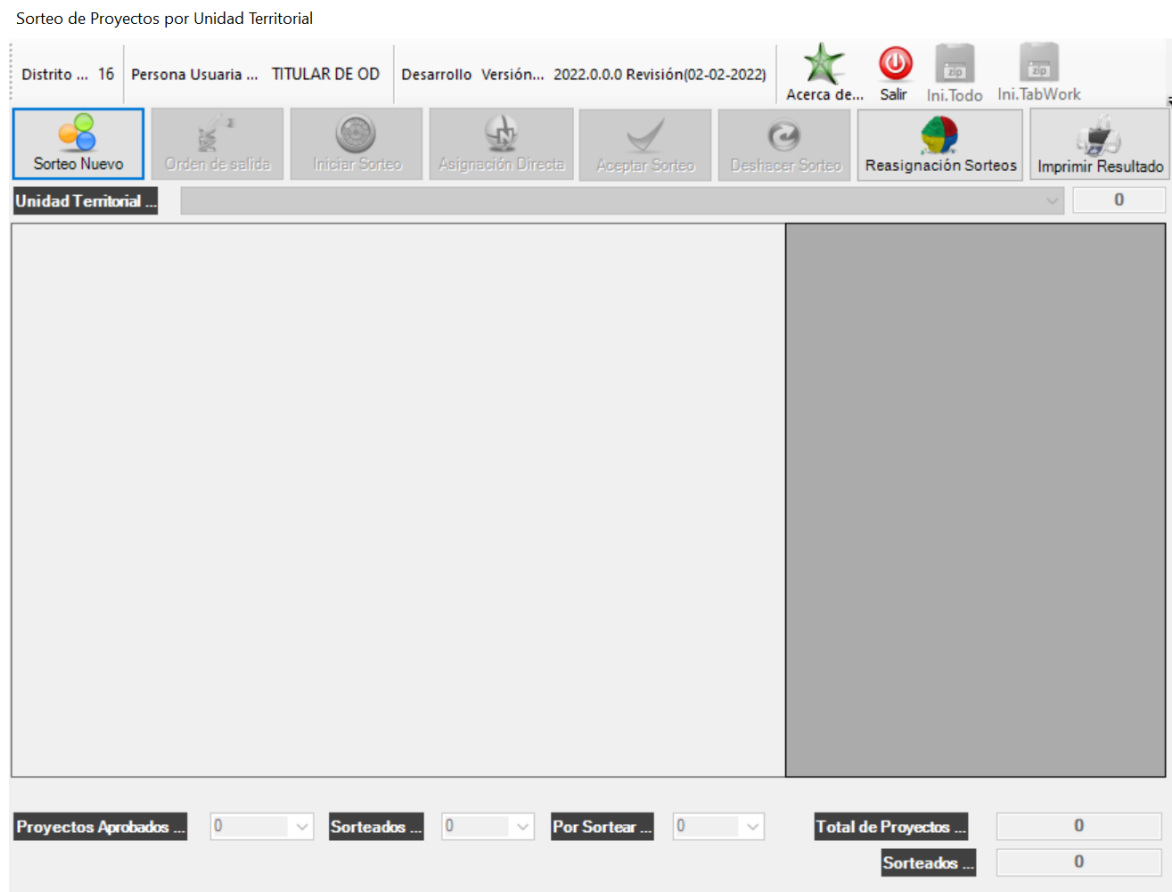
Sorteo de Proyectos por Unidad Territorial

Distrito ... 16 Persona Usuaria ... TITULAR DE OD Desarrollo Versión... 2022.0.0.0 Revisión(02-02-2022) Acerca de... Salir zip Ini.Todo zip Ini.TabWork

Sorteo Nuevo Orden de salida Iniciar Sorteo Asignación Directa Aceptar Sorteo Deshacer Sorteo Reasignación Sorteos Imprimir Resultado

Unidad Territorial ... 0

Proyectos Aprobados ... 0 Sorteados ... 0 Por Sortear ... 0 Total de Proyectos ... 0

Sorteados ... 0